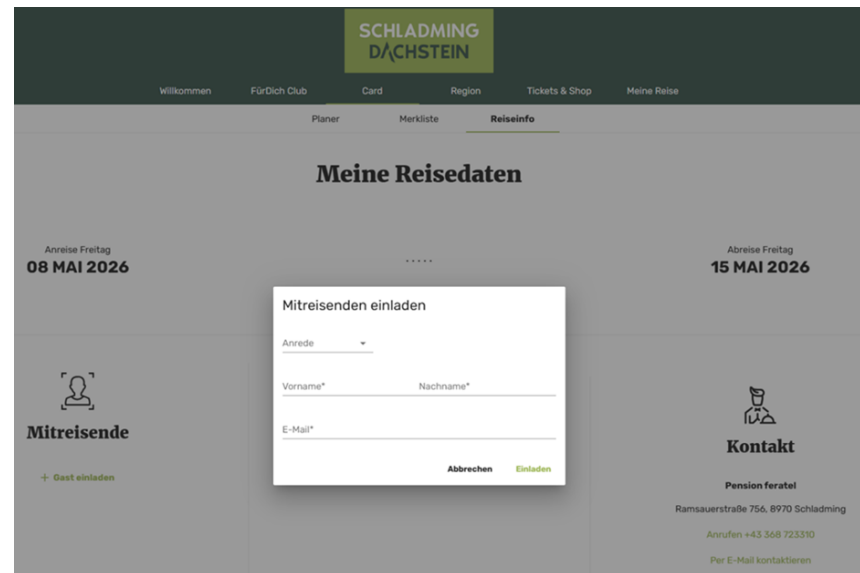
SCHLADMING DACHSTEIN

Willkommen FürDich Club Card Region Tickets & Shop Meine Reise

Planer Merkliste Reiseinfo

Meine Reisedaten

Anreise Freitag
08 MAI 2026

Abreise Freitag
15 MAI 2026

Mitreisende

+ Gast einladen

Mitreisenden einladen

Anrede

Vorname* Nachname*

E-Mail*

Abbrechen Einladen

Kontakt

Pension feratel

Ramsauerstraße 756, 8970 Schladming

Anrufen +43 368 723310

Per E-Mail kontaktieren